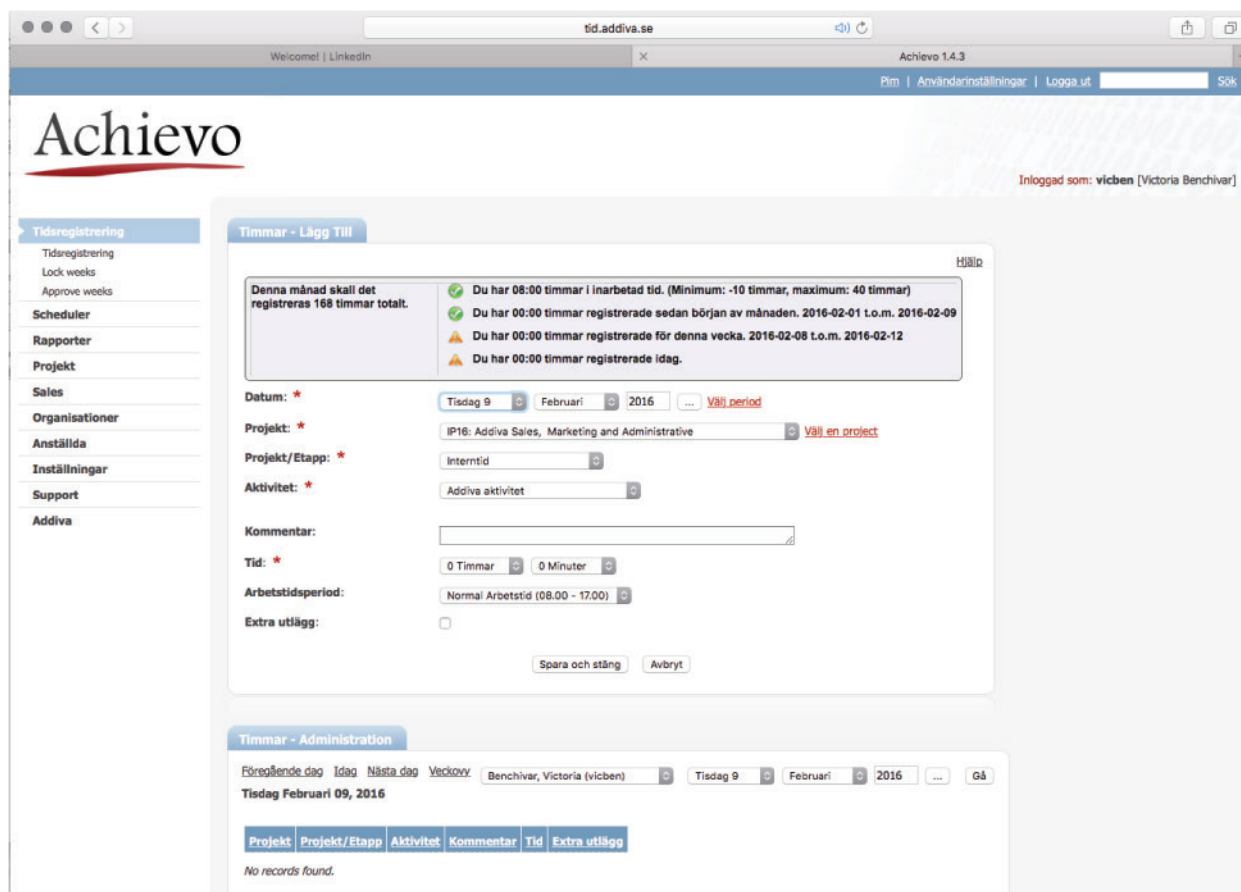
tid.addiva.se

Welcome! | LinkedIn

Achievo 1.4.3

Pim | Användarinställningar | Logga ut Sök

Achievo

Inloggad som: vicben [Victoria Benchivar]

Tidsregistrering
Tidsregistrering
Lock weeks
Approve weeks
Scheduler
Rapporter
Projekt
Sales
Organisationer
Anställda
Inställningar
Support
Addiva

Timmar - Lägg Till

Hjälp

Denna månad skall det registreras 168 timmar totalt.

Du har 08:00 timmar i inarbetad tid. (Minimum: -10 timmar, maximum: 40 timmar)
Du har 00:00 timmar registrerade sedan början av månaden. 2016-02-01 t.o.m. 2016-02-09
Du har 00:00 timmar registrerade för denna vecka. 2016-02-08 t.o.m. 2016-02-12
Du har 00:00 timmar registrerade idag.

Datum: * Tisdag 9 Februari 2016 ... Välj period
Projekt: * IP16: Addiva Sales, Marketing and Administrative Välj en project
Projekt/Etapp: * Interntid
Aktivitet: * Addiva aktivitet
Kommentar:
Tid: * 0 Timmar 0 Minuter
Arbetstidsperiod: Normal Arbetstid (08.00 - 17.00)
Extra utlägg:

Spara och stäng Avbryt

Timmar - Administration

Föregående dag Idag Nästa dag Veckovy Benchivar, Victoria (vicben) Tisdag 9 Februari 2016 ... Gå
Tisdag Februari 09, 2016

| Projekt | Projekt/Etapp | Aktivitet | Kommentar | Tid | Extra utlägg |
|---|---|---|---|---|---|

No records found.